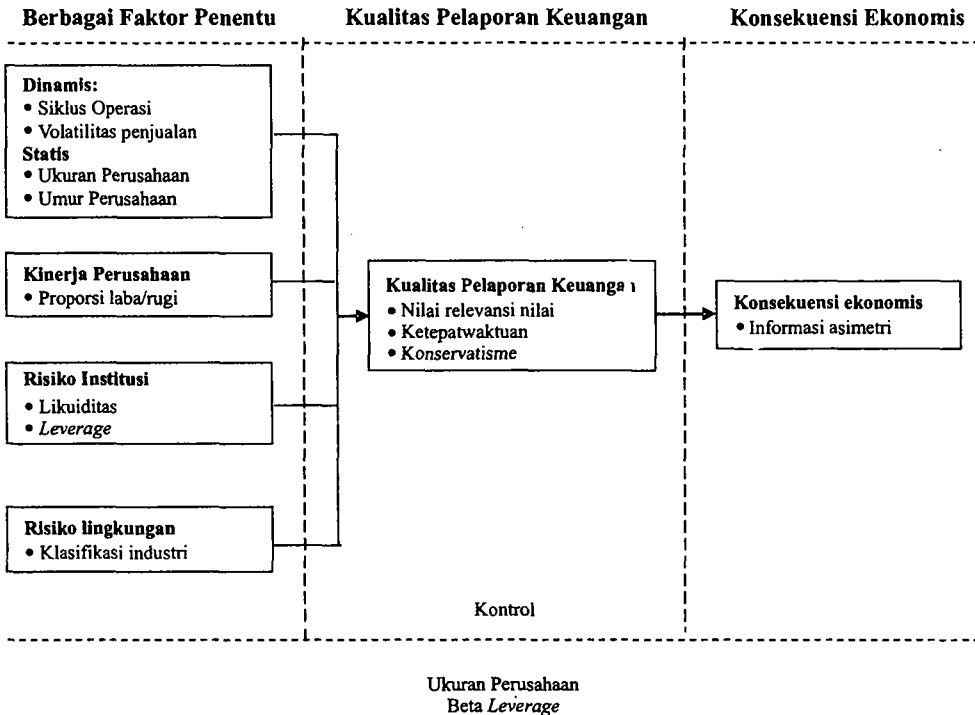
Berbagai Faktor Penentu

Kualitas Pelaporan Keuangan

Konsekuensi Ekonomis

Dinamis:
• Siklus Operasi
• Volatilitas penjualan
Statis
• Ukuran Perusahaan
• Umur Perusahaan

Kinerja Perusahaan
• Proposi laba/rugi

Risiko Institusi
• Likuiditas
• *Leverage*

Risiko lingkungan
• Klasifikasi industri

Kualitas Pelaporan Keuanga ı
• Nilai relevansi nilai
• Ketepatwaktuan
• Konservatisme

Konsekuensi ekonomis
• Informasi asimetri

Kontrol

Ukuran Perusahaan
Beta *Leverage*